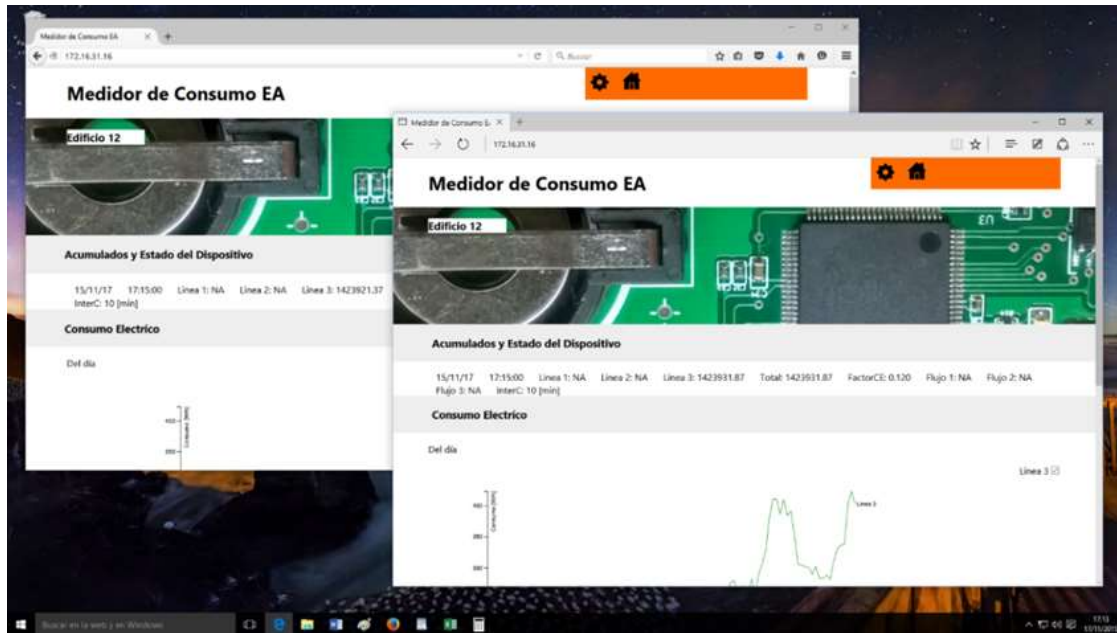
Medidor de Consumo EA

172.16.31.16

Buscar

Medidor de Consumo EA

Edificio 12

Acumulados y Estado del Dispositivo

15/11/17 17:15:00 Linea 1: NA Linea 2: NA Linea 3: 1423921.37
InterC: 10 [min]

Consumo Electrico

Del día

Medidor de Consumo EA

172.16.31.16

Medidor de Consumo EA

Edificio 12

Acumulados y Estado del Dispositivo

15/11/17 17:15:00 Linea 1: NA Linea 2: NA Linea 3: 1423931.87 Total: 1423931.87 FactorCE: 0.120 Flujo 1: NA Flujo 2: NA Flujo 3: NA InterC: 10 [min]

Consumo Electrico

Del día

Linea 3

Linea 3

Consumo [kWh]

Buscar en la web y en Windows